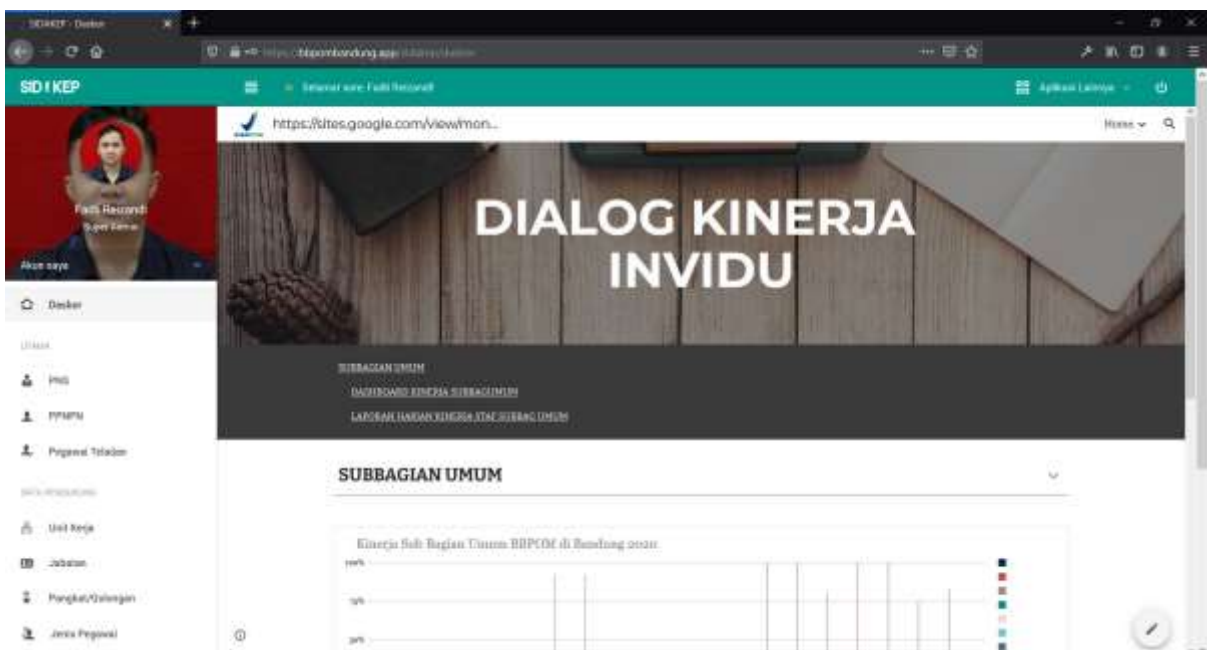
SIDIKEP - Dasbor

bbpombandung.app

SID I KEP

Selamat sore Fadli Recsandi

Aplikasi Lainnya

Fadli Recsandi

Super Admin

Akun saya

Dasbor

UTAMA

PNS

PPNPN

Pegawai Teladan

DATA PENDUKUNG

Unit Kerja

Jabatan

Pangkat/Golongan

Jenis Pegawai

https://sites.google.com/view/mon...

Home

DIALOG KINERJA INVIDU

SUBBAGIAN UMUM

DASHBOARD KINERJA SUBBAGUMUM

LAPORAN HARIAN KINERJA STAF SUBBAG UMUM

SUBBAGIAN UMUM

Kinerja Sub Bagian Umum BBPOM di Bandung 2020

100%

75%

50%